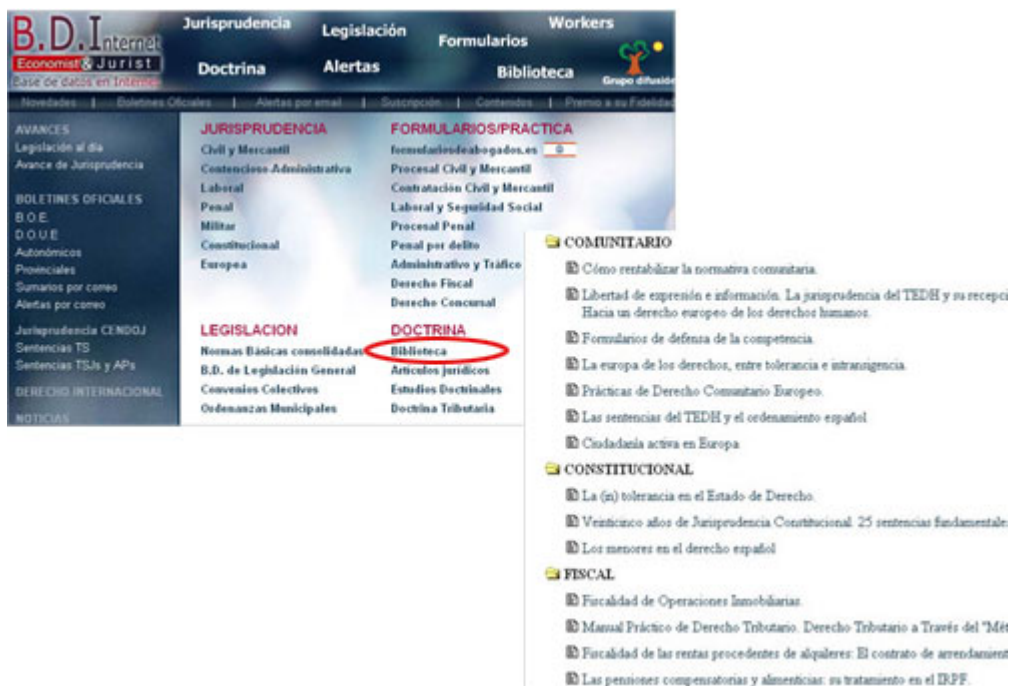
B.D.Internet
Economist & Jurist
Base de datos en Internet

Jurisprudencia Legislación Formularios Workers
Doctrina Alertas Biblioteca
Grupo difusión

Novedades | Boletines Oficiales | Alertas por email | Suscripción | Contenidos | Premio a su Fidelidad

AVANCES
Legislación al día
Avance de Jurisprudencia

BOLETINES OFICIALES
B.O.E.
D.O.U.E
Autonómicos
Provinciales
Sumarios por correo
Alertas por correo

Jurisprudencia CENDOJ
Sentencias TS
Sentencias TSJs y APs

DERECHO INTERNACIONAL

NOTICIAS

JURISPRUDENCIA
Civil y Mercantil
Contencioso-Administrativa
Laboral
Penal
Militar
Constitucional
Europea

FORMULARIOS/PRACTICA
formulariosdeabogados.es
Procesal Civil y Mercantil
Contratación Civil y Mercantil
Laboral y Seguridad Social
Procesal Penal
Penal por delito
Administrativo y Tráfico
Derecho Fiscal
Derecho Concursal

LEGISLACION
Normas Básicas consolidadas
B.D. de Legislación General
Convenios Colectivos
Ordenanzas Municipales

DOCTRINA
Biblioteca
Artículos jurídicos
Estudios Doctrinales
Doctrina Tributaria

COMUNITARIO
Cómo rentabilizar la normativa comunitaria.
Libertad de expresión e información. La jurisprudencia del TEDH y su recepci Hacia un derecho europeo de los derechos humanos.
Formularios de defensa de la competencia.
La europa de los derechos, entre tolerancia e intransigencia.
Prácticas de Derecho Comunitario Europeo.
Las sentencias del TEDH y el ordenamiento español.
Ciudadanía activa en Europa

CONSTITUCIONAL
La (in) tolerancia en el Estado de Derecho.
Veinticinco años de Jurisprudencia Constitucional. 25 sentencias fundamentale
Los menores en el derecho español

FISCAL
Fiscalidad de Operaciones Inmobiliarias.
Manual Práctico de Derecho Tributario. Derecho Tributario a Través del "Mét
Fiscalidad de las rentas procedentes de alquileres: El contrato de arrendamient
Las pensiones compensatorias y alimenticias: su tratamiento en el IRPF.